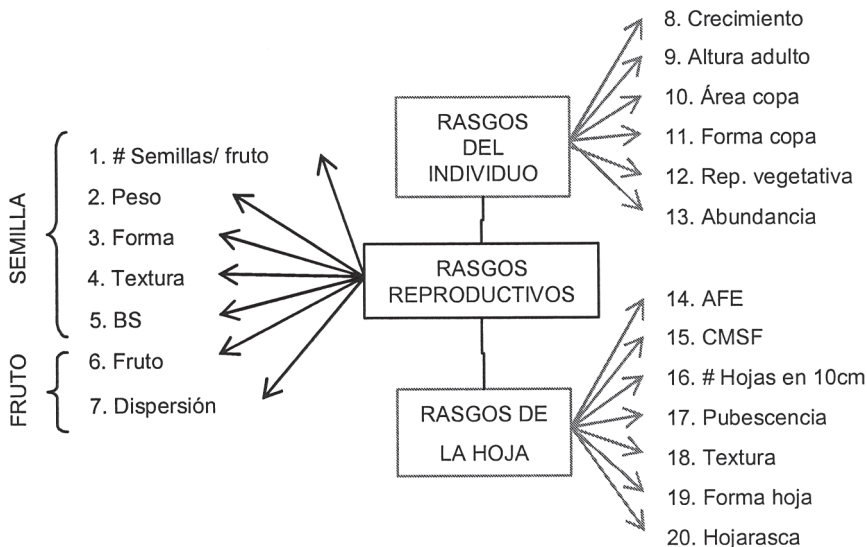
SEMILLA

1. # Semillas/ fruto
2. Peso
3. Forma
4. Textura
5. BS

FRUTO

6. Fruto
7. Dispersión

RASGOS DEL INDIVIDUO

8. Crecimiento
9. Altura adulto
10. Área copa
11. Forma copa
12. Rep. vegetativa
13. Abundancia

RASGOS REPRODUCTIVOS

RASGOS DE LA HOJA

14. AFE
15. CMSF
16. # Hojas en 10cm
17. Pubescencia
18. Textura
19. Forma hoja
20. Hojarasca